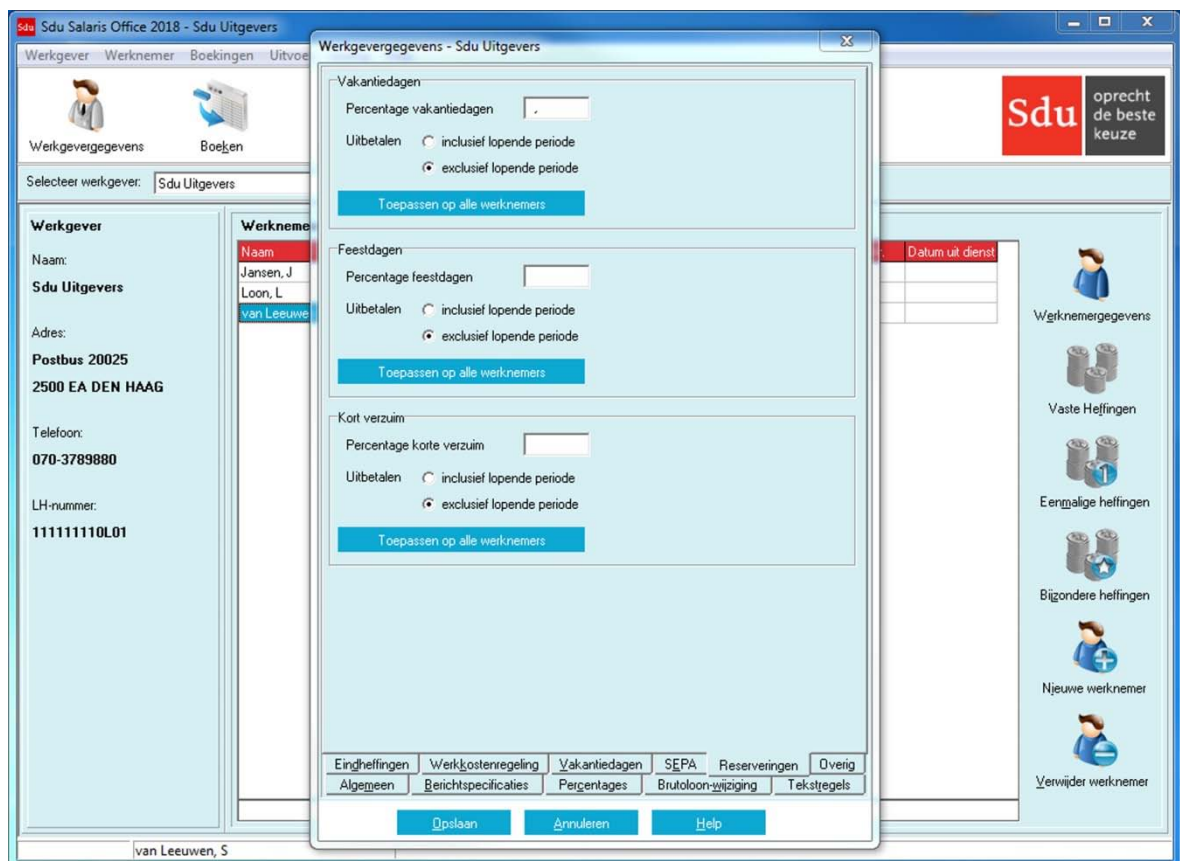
Sdu Salaris Office 2018 - Sdu Uitgevers

Werkgever Werknemer Boekingen Uitvoe

Werkgevergegevens Boeken

Sdu oprecht de beste keuze

Selecteer werkgever: Sdu Uitgevers

Werkgever

Naam:
Sdu Uitgevers

Adres:
Postbus 20025
2500 EA DEN HAAG

Telefoon:
070-3789880

LH-nummer:
111111110L01

Werkneme

| Naam | Datum uit dienst |
|---|---|
| Jansen, J | |
| Loon, L | |
| van Leeuwe | |

Werknemergegevens

Vaste Heffingen

Eenmalige heffingen

Bijzondere heffingen

Nieuwe werknemer

Verwijder werknemer

van Leeuwen, S

Werkgevergegevens - Sdu Uitgevers

Vakantiedagen
Percentage vakantiedagen ,
Uitbetalen inclusief lopende periode
exclusief lopende periode
Toepassen op alle werknemers

Feestdagen
Percentage feestdagen
Uitbetalen inclusief lopende periode
exclusief lopende periode
Toepassen op alle werknemers

Kort verzuim
Percentage korte verzuim
Uitbetalen inclusief lopende periode
exclusief lopende periode
Toepassen op alle werknemers

Eindheffingen Werkkostenregeling Vakantiedagen SEPA Reserveringen Overig
Algemeen Berichtspecificaties Percentages Brutoloon-wijziging Tekstregels

Opslaan Annuleren Help